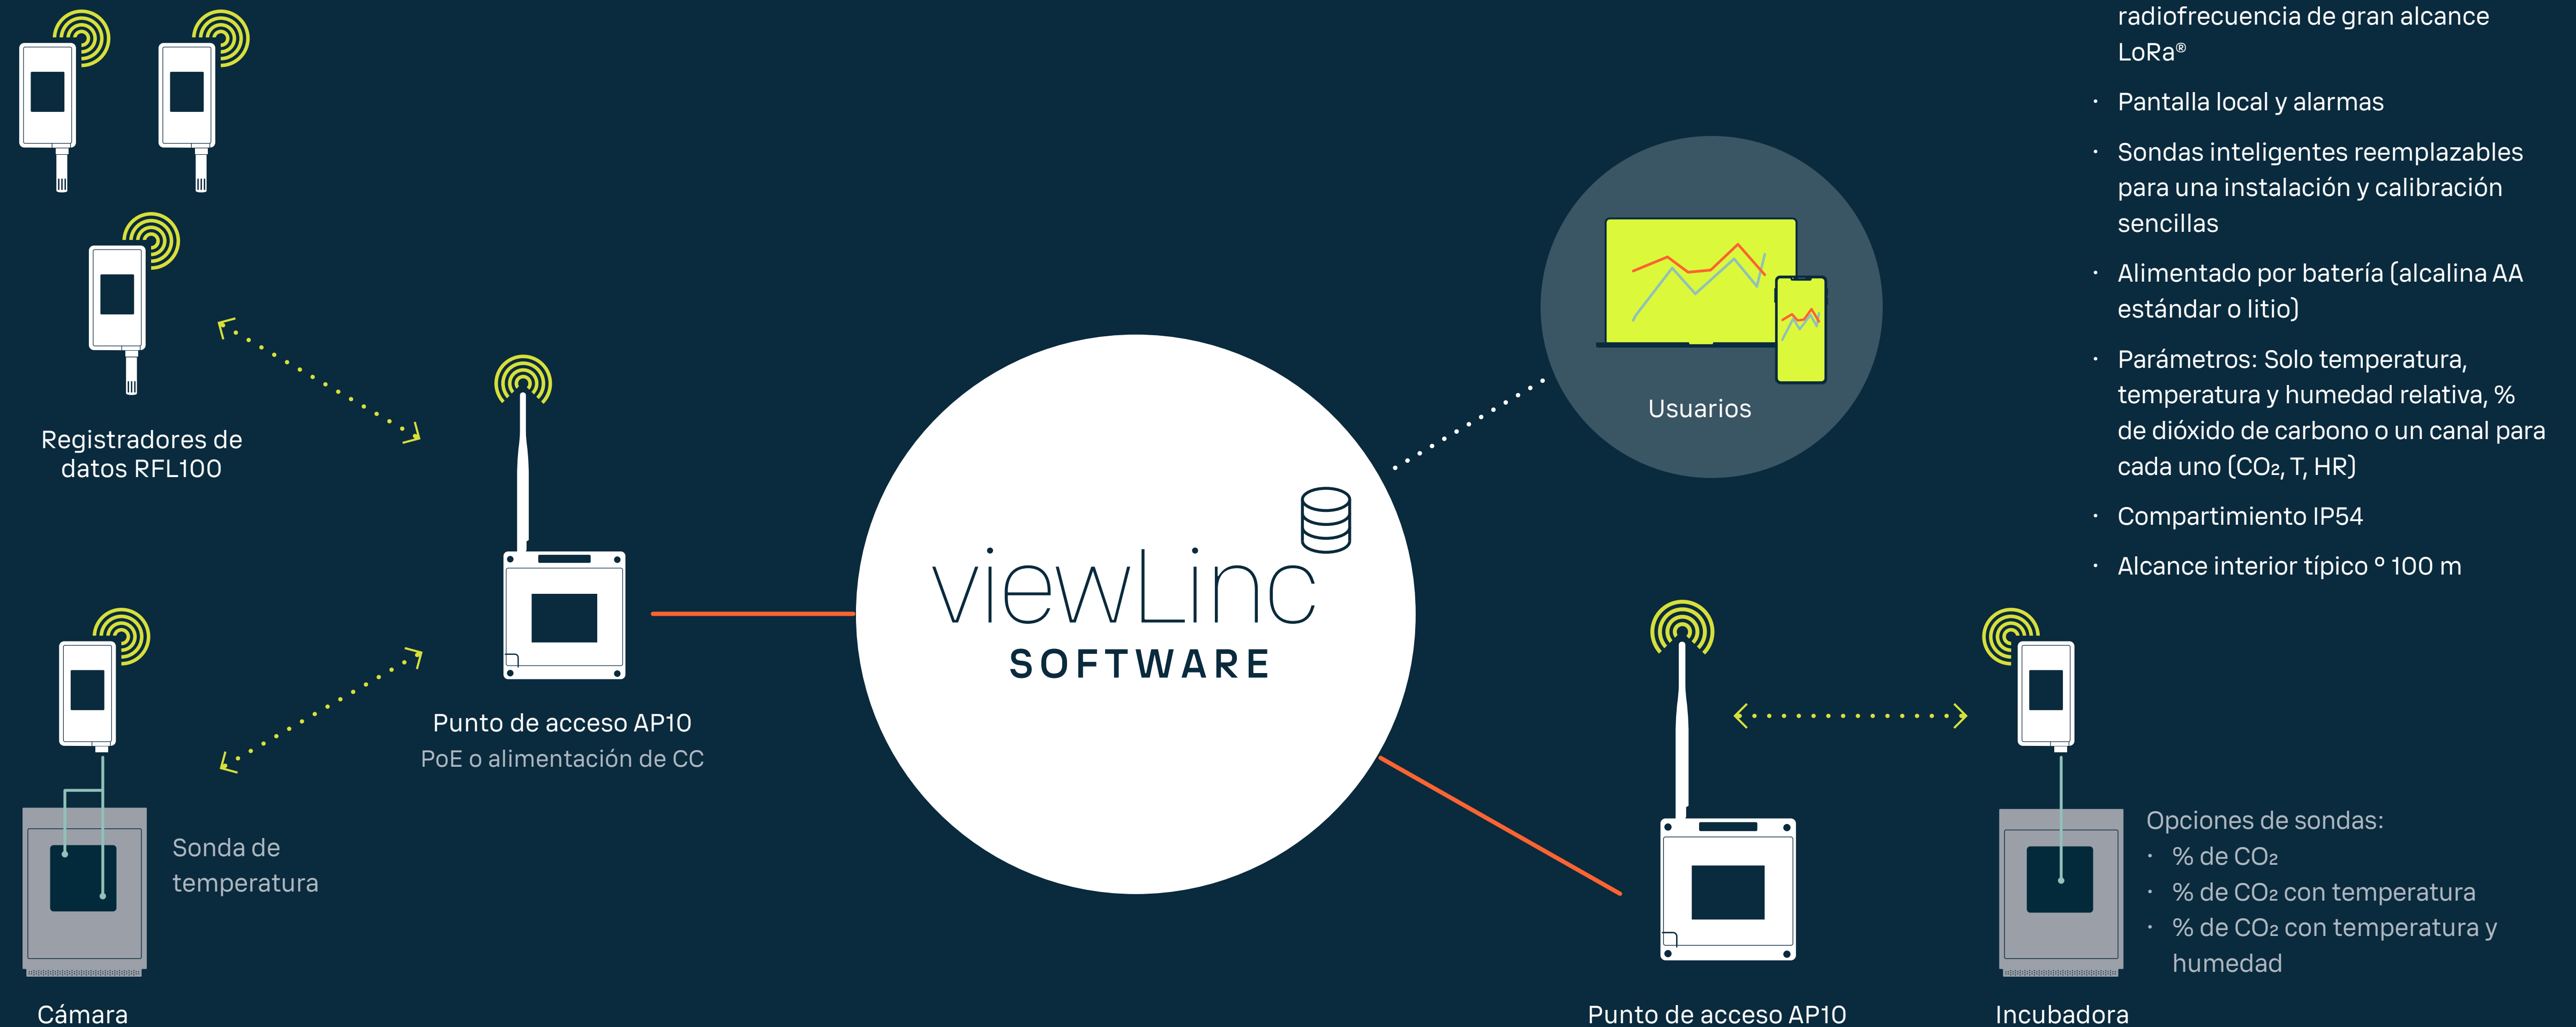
radiofrecuencia de gran alcance LoRa®

· Pantalla local y alarmas

· Sondas inteligentes reemplazables para una instalación y calibración sencillas

· Alimentado por batería (alcalina AA estándar o litio)

· Parámetros: Solo temperatura, temperatura y humedad relativa, % de dióxido de carbono o un canal para cada uno ($CO_2$, T, HR)

· Compartimiento IP54

· Alcance interior típico ° 100 m

Registradores de datos RFL100

Usuarios

viewLinc
SOFTWARE

Punto de acceso AP10
PoE o alimentación de CC

Sonda de temperatura

Cámara

Punto de acceso AP10

Opciones de sondas:
· % de $CO_2$
· % de $CO_2$ con temperatura
· % de $CO_2$ con temperatura y humedad

Incubadora